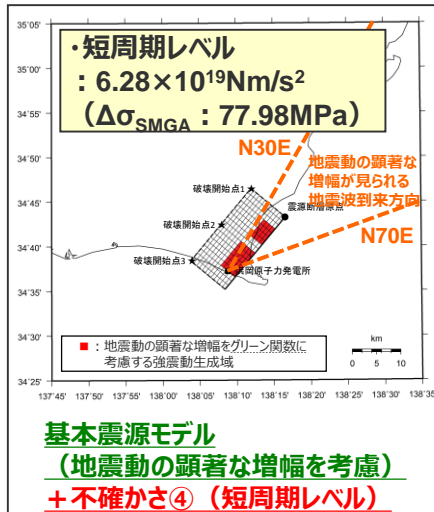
・短周期レベル
：$6.28\times10^{19}Nm/s^2$
（$\Delta\sigma_{SMGA}$：77.98MPa）

N30E

地震動の顕著な増幅が見られる地震波到来方向

N70E

破壊開始点1
破壊開始点2
破壊開始点3
震源断層原点
浜岡原子力発電所

■：地震動の顕著な増幅をグリーン関数に考慮する強震動生成域

km
0 5 10

35°05'
35°00'
34°55'
34°50'
34°45'
34°40'
34°35'
34°30'
34°25'

137°45' 137°50' 137°55' 138°00' 138°05' 138°10' 138°15' 138°20' 138°25' 138°30' 138°35'

基本震源モデル
（地震動の顕著な増幅を考慮）
＋不確かさ④（短周期レベル）